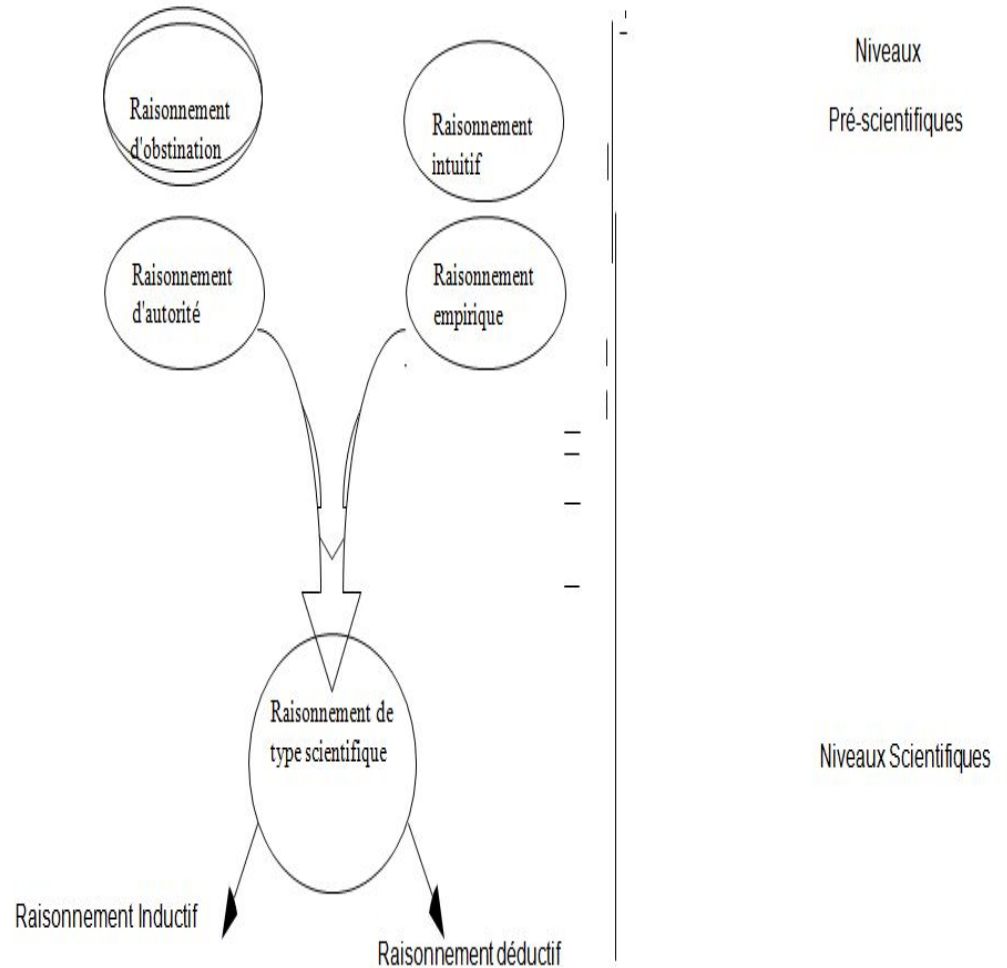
Raisonnement d'obstination

Raisonnement intuitif

Niveaux

Pré-scientifiques

Raisonnement d'autorité

Raisonnement empirique

Raisonnement de type scientifique

Niveaux Scientifiques

Raisonnement Inductif

Raisonnement déductif